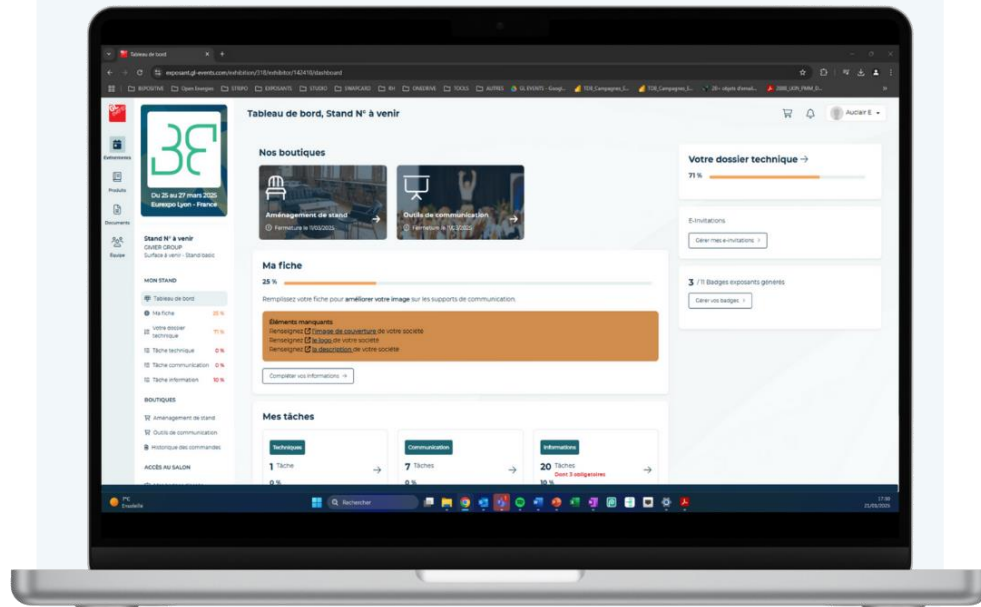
Tableau de bord

exposant.gl-events.com/exhibition/318/exhibitor/142418/dashboard

Exhibitions
Produits
Documents
Equipe

Du 25 au 27 mars 2025
Eurexpo Lyon - France

Stand N° à venir
OMER GROUP
Surface à venir - Stand basic

MON STAND
Tableau de bord
Ma fiche 25 %
Votre dossier technique 71 %
Tâche technique 0 %
Tâche communication 0 %
Tâche information 10 %

BOUTIQUES
Aménagement de stand
Outils de communication
Historique des commandes

ACCÈS AU SALON

Tableau de bord, Stand N° à venir

Auclair E

Nos boutiques

Aménagement de stand
Fermeture le 11/03/2025

Outils de communication
Fermeture le 11/03/2025

Ma fiche
25 %
Remplissez votre fiche pour améliorer votre image sur les supports de communication.

Éléments manquants
Renseignez l'image de couverture de votre société
Renseignez le logo de votre société
Renseignez la description de votre société

Compléter vos informations →

Mes tâches

Techniques
1 Tâche
0 %

Communication
7 Tâches
0 %

Informations
20 Tâches
Dont 3 obligatoires
10 %

Votre dossier technique →
71 %

E-invitations
Gérer mes e-invitations >

3 / 11 Badges exposants générés
Gérer vos badges >

Rechercher

17:00
21/03/2025